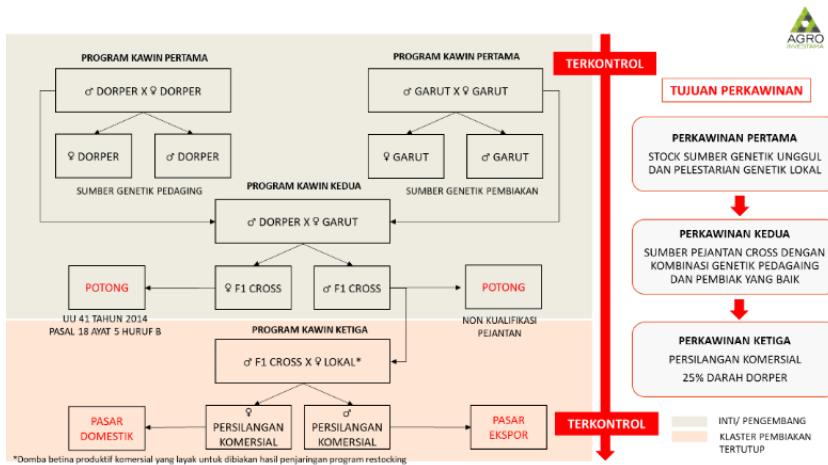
AGRO INVESTAMA

PROGRAM KAWIN PERTAMA

♂ DORPER X ♀ DORPER

♀ DORPER

♂ DORPER

SUMBER GENETIK PEDAGING

PROGRAM KAWIN PERTAMA

♂ GARUT X ♀ GARUT

♀ GARUT

♂ GARUT

SUMBER GENETIK PEMBIAKAN

PROGRAM KAWIN KEDUA

♂ DORPER X ♀ GARUT

POTONG

UU 41 TAHUN 2014 PASAL 18 AYAT 5 HURUF B

♀ F1 CROSS

♂ F1 CROSS

POTONG

NON KUALIFIKASI PEJANTAN

PROGRAM KAWIN KETIGA

♂ F1 CROSS X ♀ LOKAL*

PASAR DOMESTIK

♀ PERSILANGAN KOMERSIAL

♂ PERSILANGAN KOMERSIAL

PASAR EKSPOR

*Domba betina produktif komersial yang layak untuk dibiakan hasil penjaringan program restocking

TERKONTROL

TERKONTROL

TUJUAN PERKAWINAN

PERKAWINAN PERTAMA

STOCK SUMBER GENETIK UNGGUL DAN PELESTARIAN GENETIK LOKAL

PERKAWINAN KEDUA

SUMBER PEJANTAN CROSS DENGAN KOMBINASI GENETIK PEDAGAING DAN PEMBIAK YANG BAIK

PERKAWINAN KETIGA

PERSILANGAN KOMERSIAL

25% DARAH DORPER

INTI/ PENGEMBANG

KLASTER PEMBIAKAN TERTUTUP